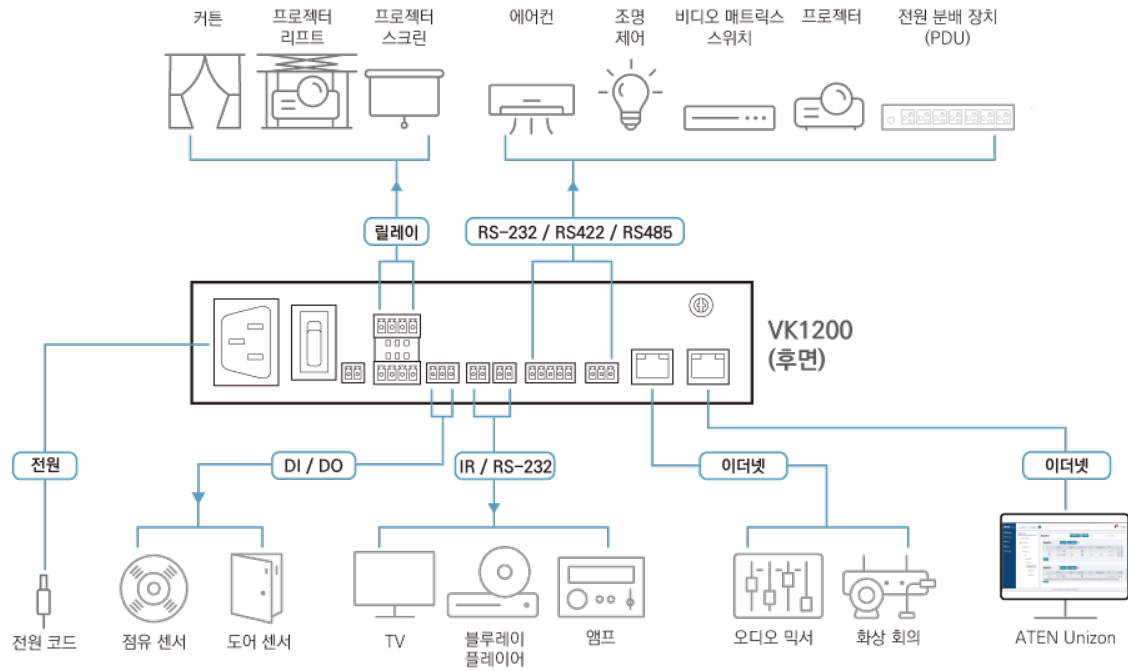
커튼
프로젝터 리프트
프로젝터 스크린
에어컨
조명 제어
비디오 매트릭스 스위치
프로젝터
전원 분배 장치 (PDU)

릴레이
RS-232 / RS422 / RS485

VK1200 (후면)

전원
DI / DO
IR / RS-232
이더넷
이더넷

전원 코드
점유 센서
도어 센서
TV
블루레이 플레이어
앰프
오디오 믹서
화상 회의
ATEN Unizon